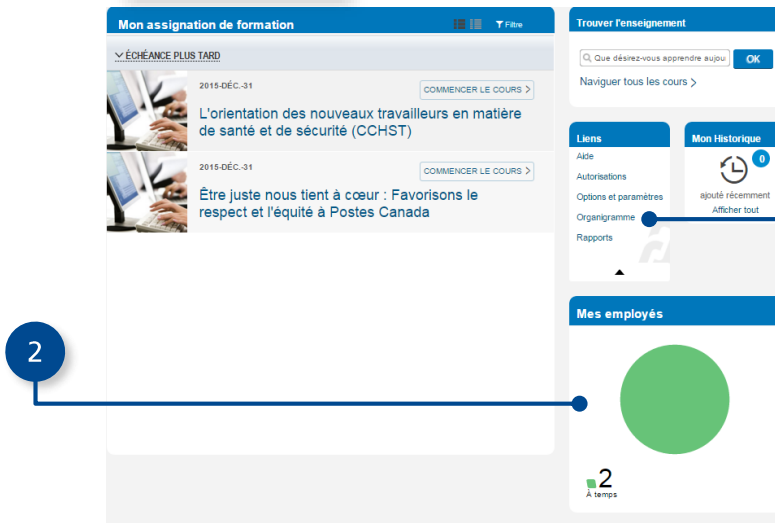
Mon assignation de formation

Filtre

ÉCHÉANCE PLUS TARD

2015-DÉC.-31

COMMENCER LE COURS

L'orientation des nouveaux travailleurs en matière de santé et de sécurité (CCHST)

2015-DÉC.-31

COMMENCER LE COURS

Être juste nous tient à cœur : Favorisons le respect et l'équité à Postes Canada

Trouver l'enseignement

Que désirez-vous apprendre aujou

OK

Naviguer tous les cours

Liens

Aide

Autorisations

Options et paramètres

Organigramme

Rapports

Mon Historique

0

ajouté récemment

Afficher tout

Mes employés

2

2

À temps